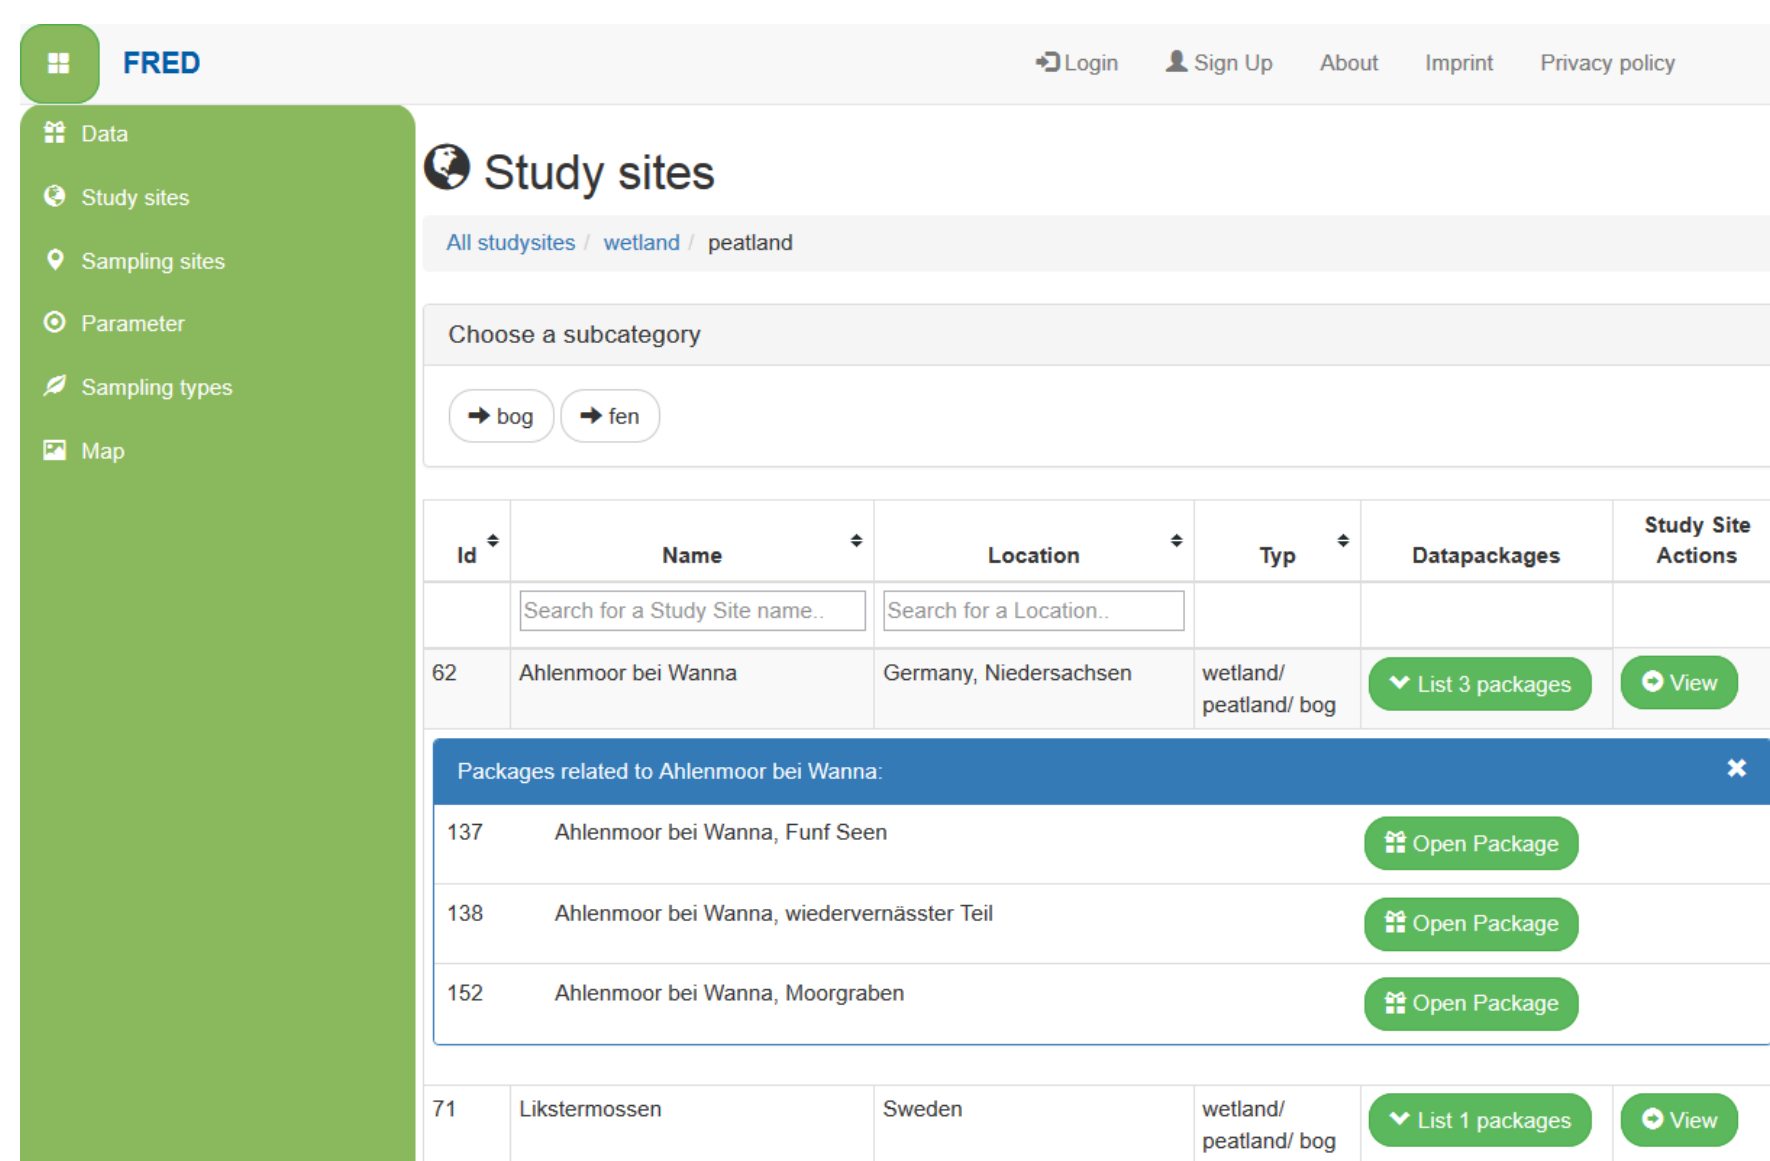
FRED

Login Sign Up About Imprint Privacy policy

Data
Study sites
Sampling sites
Parameter
Sampling types
Map

Study sites

All studysites / wetland / peatland

Choose a subcategory

bog fen

| Id | Name | Location | Typ | Datapackages | Study Site Actions |
|---|---|---|---|---|---|
| | Search for a Study Site name.. | Search for a Location.. | | | |
| 62 | Ahlenmoor bei Wanna | Germany, Niedersachsen | wetland/ peatland/ bog | List 3 packages | View |

Packages related to Ahlenmoor bei Wanna:

| | | |
|---|---|---|
| 137 | Ahlenmoor bei Wanna, Funf Seen | Open Package |
| 138 | Ahlenmoor bei Wanna, wiedervernässter Teil | Open Package |
| 152 | Ahlenmoor bei Wanna, Moorgraben | Open Package |

| | | | | | |
|---|---|---|---|---|---|
| 71 | Likstermossen | Sweden | wetland/ peatland/ bog | List 1 packages | View |